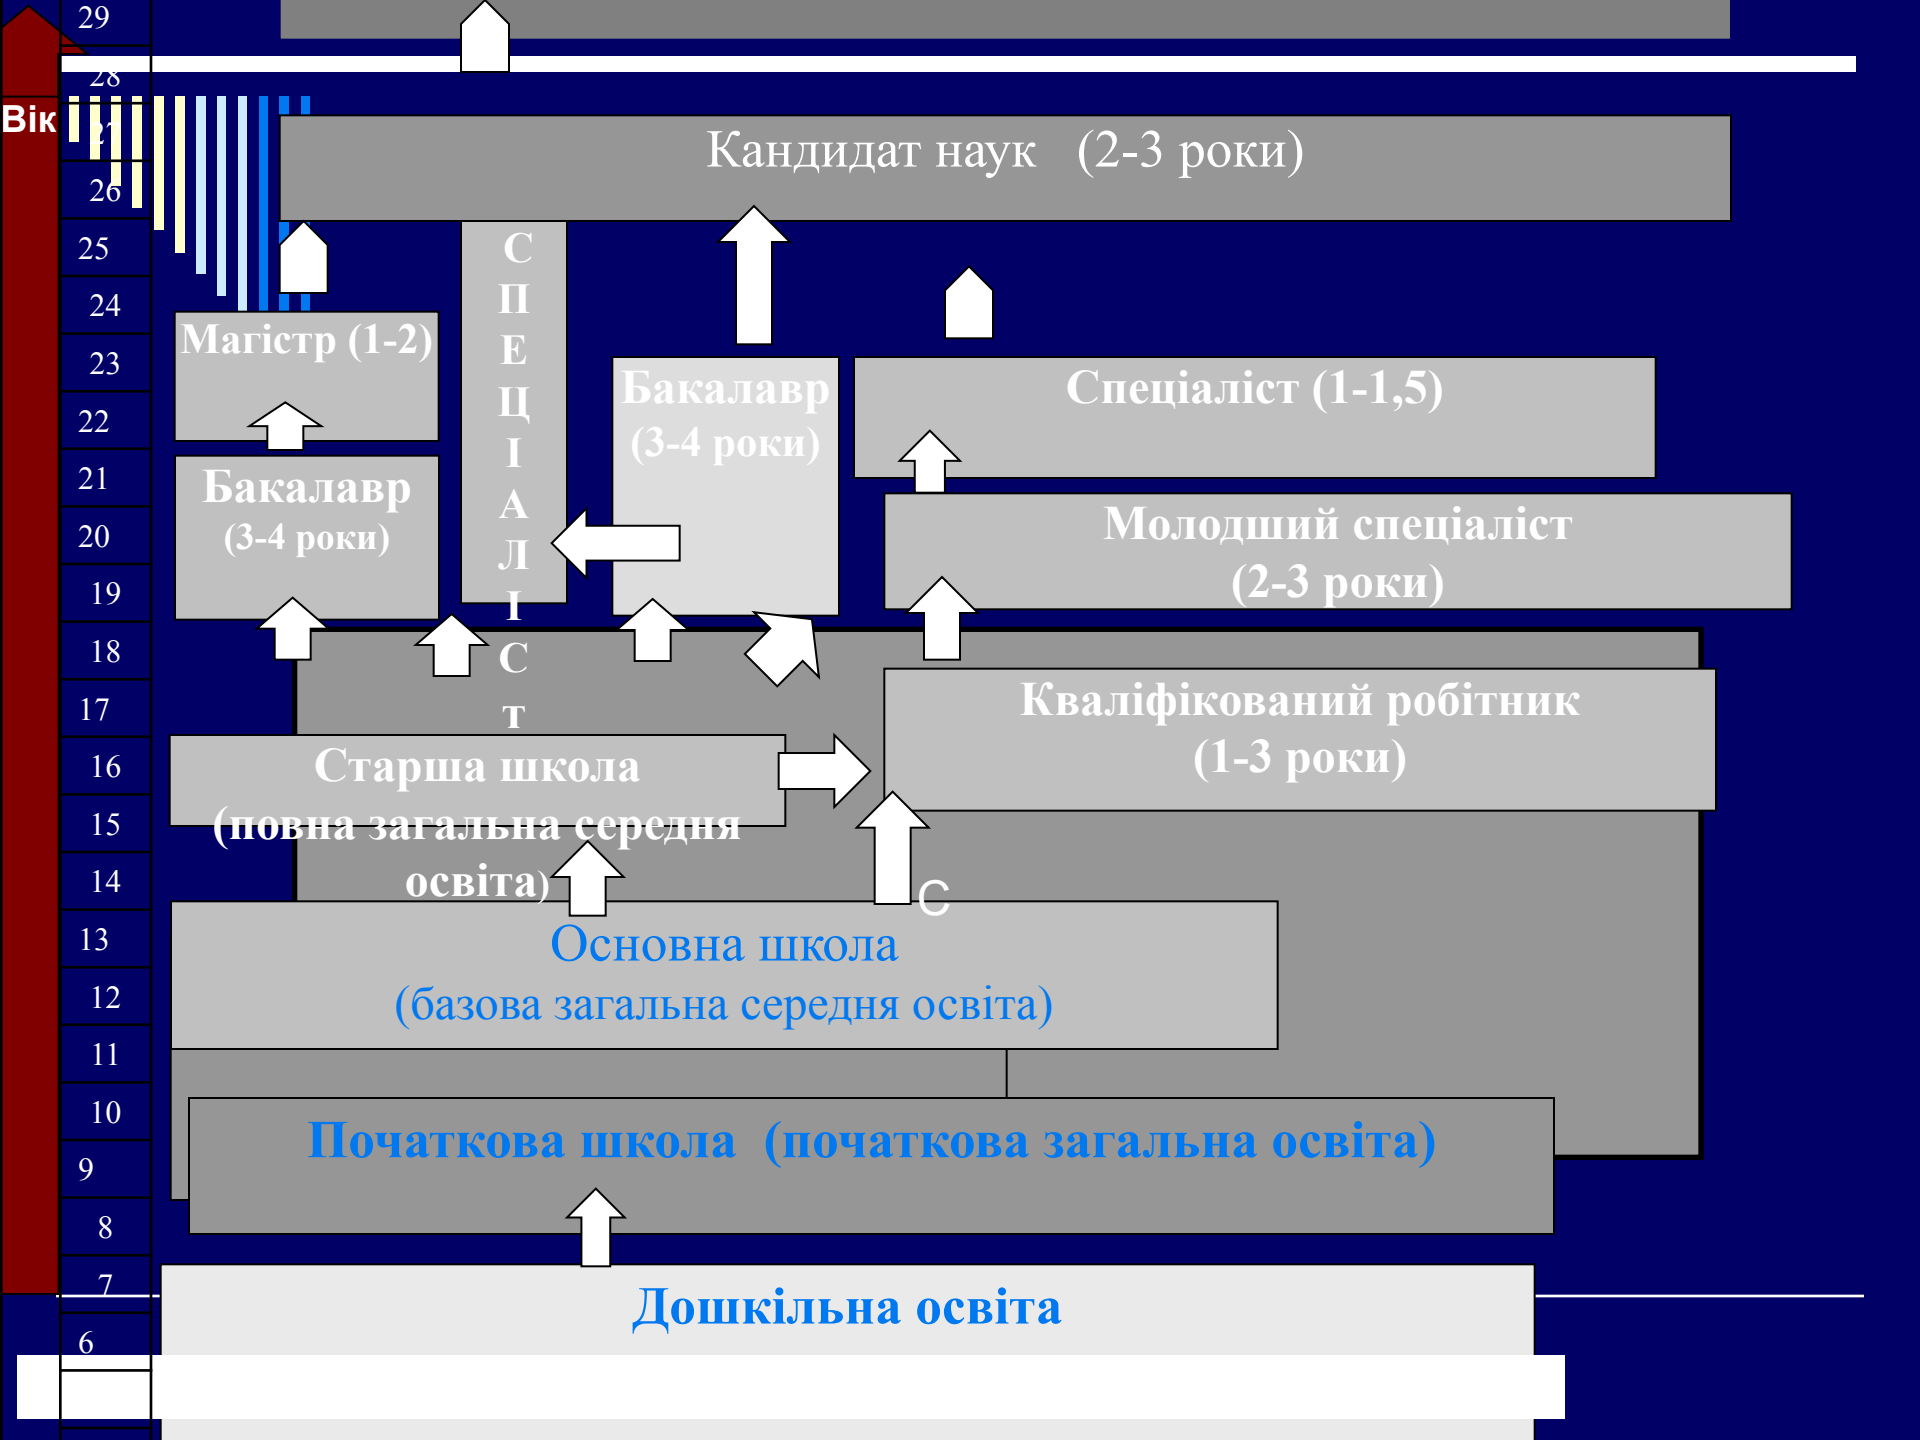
29
28
Вік
27
26
25
24
23
22
21
20
19
18
17
16
15
14
13
12
11
10
9
8
7
6

Кандидат наук (2-3 роки)

Магістр (1-2)

Бакалавр (3-4 роки)

С П Е Ц І А Л І С Т

Бакалавр (3-4 роки)

Спеціаліст (1-1,5)

Молодший спеціаліст (2-3 роки)

Кваліфікований робітник (1-3 роки)

Старша школа (повна загальна середня освіта)

С

Основна школа (базова загальна середня освіта)

Початкова школа (початкова загальна освіта)

Дошкільна освіта